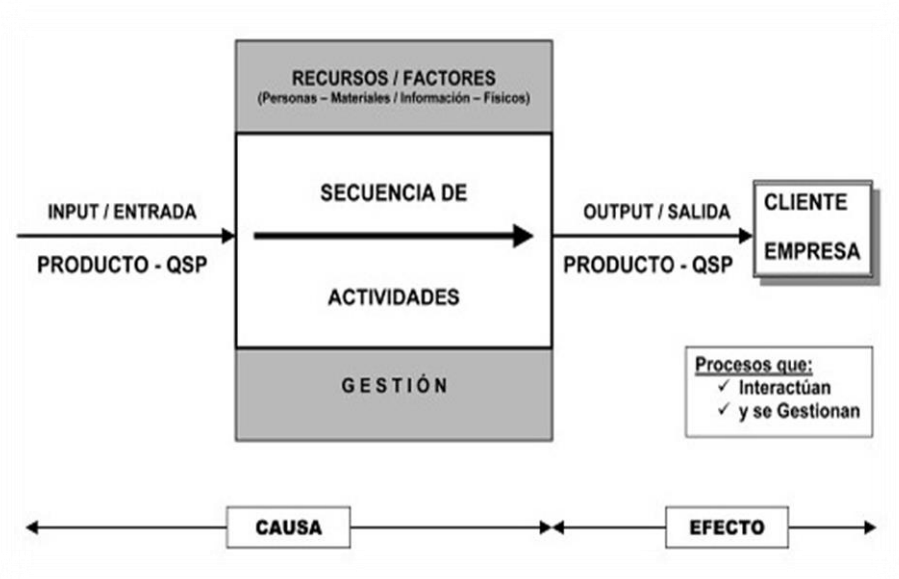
RECURSOS / FACTORES
(Personas – Materiales / Información – Físicos)

INPUT / ENTRADA

PRODUCTO - QSP

SECUENCIA DE

ACTIVIDADES

OUTPUT / SALIDA

PRODUCTO - QSP

CLIENTE

EMPRESA

GESTIÓN

Procesos que:
✓ Interactúan
✓ y se Gestionan

CAUSA

EFECTO